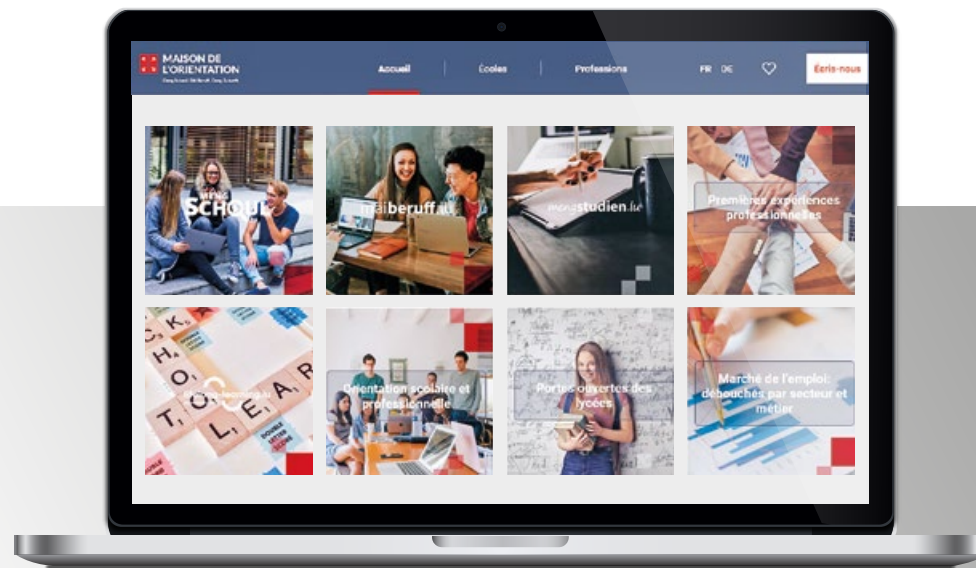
MAISON DE L'ORIENTATION
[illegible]

Accueil | Écoles | Professions

FR DE

Écris-nous

SCHOUL

maiberuff.lu

monstudien.lu

Premières expériences professionnelles

S C H O O L E A R

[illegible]

Orientation scolaire et professionnelle

Portes ouvertes des lycées

Marché de l'emploi: débouchés par secteur et métier